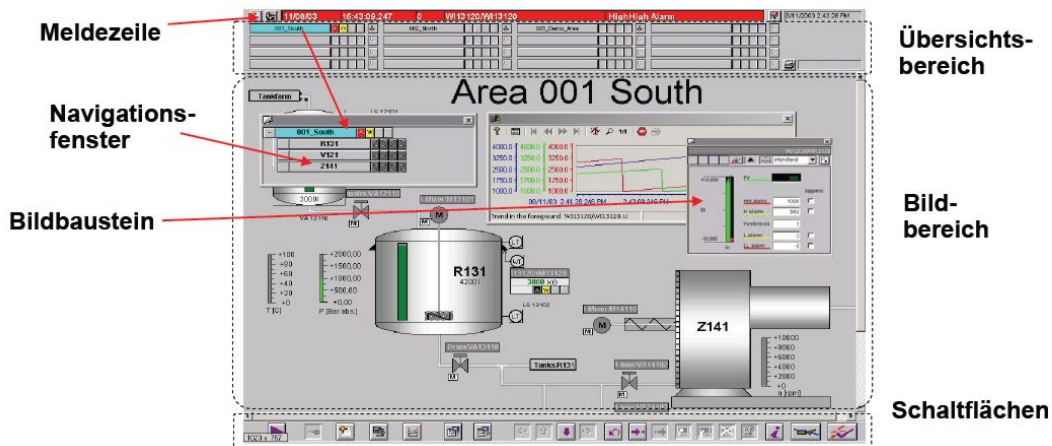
Meldezeile

11/08/03 16:43:09.247 0 WI13120/WI13120 HighHigh Alarm 8/11/2003 2:43:26 PM

001_South 002_North 003_Demo_Area

Übersichtsbereich

Area 001 South

Tankfarm

Navigationsfenster

001_South
R131
V121
Z141

4000,0 4000,0 4000,0
3250,0 3250,0 3250,0
2500,0 2500,0 2500,0
1750,0 1750,0 1750,0
1000,0 1000,0 1000,0

08/11/03 2:41:28.246 PM 2:43:08.246 PM

Trend in the foreground: WI13120/WI13120.U

standard

PV

HH alarm 1000
H alarm 900
Hysteresis
L alarm 0
LL alarm -1

Bildbaustein

Bildbereich

30000

VA 12116

M

+100
+80
+60
+40
+20
+0
T [C]

+2000,00
+1500,00
+1000,00
+500,00
+0,00
P [Bar abs.]

R131
42001

LT
M
LT

3000 kg

LS 13102

Drain VA13110

Tanks.R131

M

Z141

+10000
+8000
+6000
+4000
+2000
+0

Schaltflächen

1023 x 767